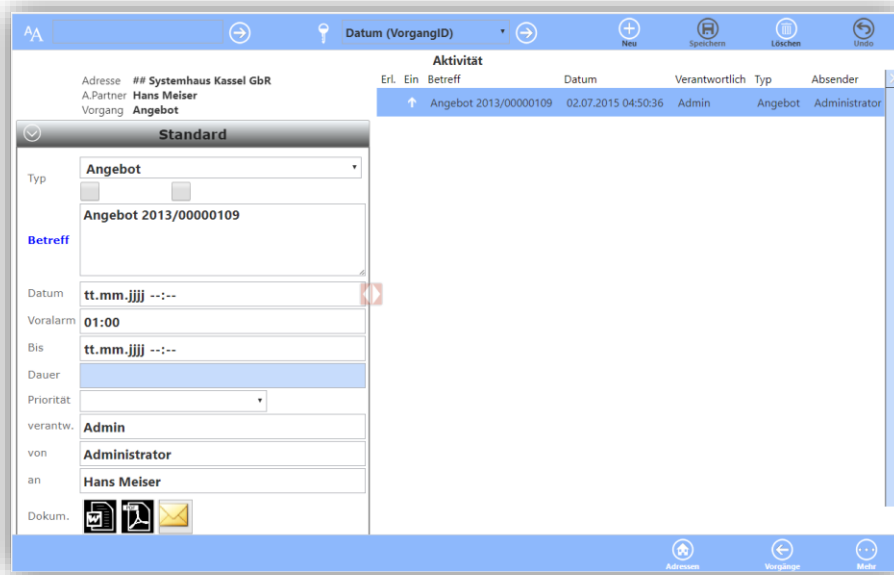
AA

Datum (VorgangID)

Neu

Speichern

Löschen

Undo

Aktivität

Adresse ## Systemhaus Kassel GbR
A.Partner Hans Meiser
Vorgang Angebot

Standard

Typ Angebot

Betreff Angebot 2013/00000109

Datum tt.mm.jjjj --:--

Voralarm 01:00

Bis tt.mm.jjjj --:--

Dauer

Priorität

verantw. Admin

von Administrator

an Hans Meiser

Dokum.

| Erl. | Ein | Betreff | Datum | Verantwortlich | Typ | Absender |
|---|---|---|---|---|---|---|
| | ↑ | Angebot 2013/00000109 | 02.07.2015 04:50:36 | Admin | Angebot | Administrator |

Adressen

Vorgänge

Mehr